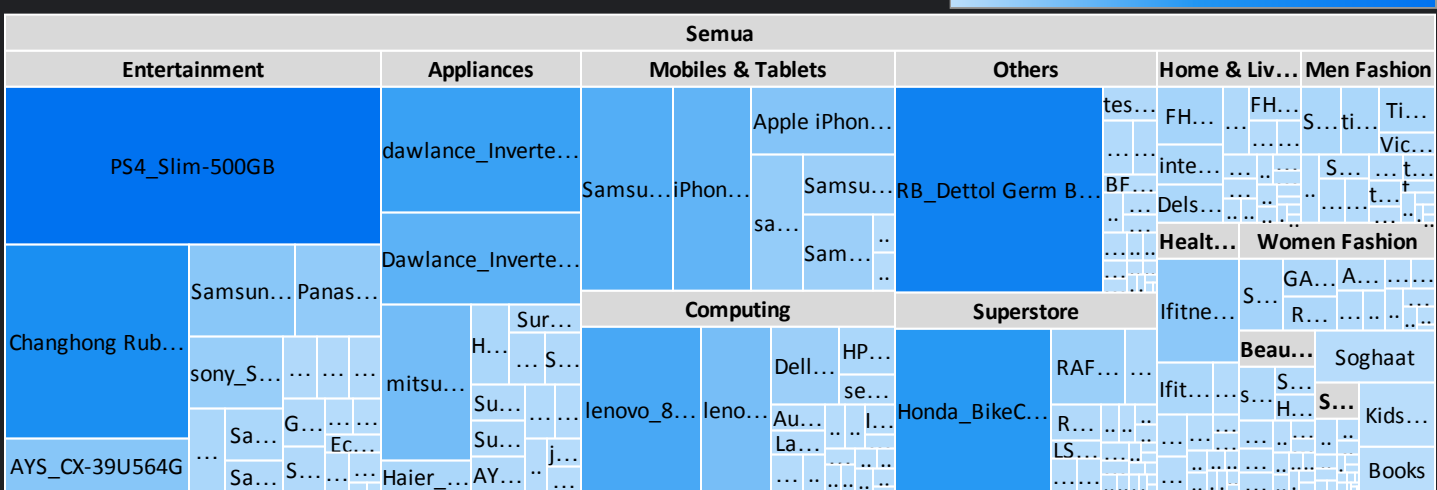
Semua

Entertainment

PS4_Slim-500GB

Changhong Rub…

Samsun…

Panas…

sony_S…

…

…

…

…

Sa…

G…

…

…

Ec…

…

Sa…

S…

…

AYS_CX-39U564G

Appliances

dawlance_Inverte…

Dawlance_Inverte…

mitsu…

H…

Sur…

…

S…

Su…

Su…

j…

Haier_…

AY…

Mobiles & Tablets

Samsu…

iPhon…

Apple iPhon…

sa…

Samsu…

Sam…

Computing

lenovo_8…

leno…

Dell…

HP…

se…

Au…

La…

Others

RB_Dettol Germ B…

tes…

BF…

Superstore

Honda_BikeC…

RAF…

R…

LS…

Home & Liv…

FH…

FH…

inte…

Dels…

Healt…

Ifitne…

Ifit…

Men Fashion

S…

ti…

Ti…

Vic…

S…

t…

t…

Women Fashion

S…

GA…

A…

R…

Beau…

s…

S…

H…

S…

Soghaat

Kids…

Books